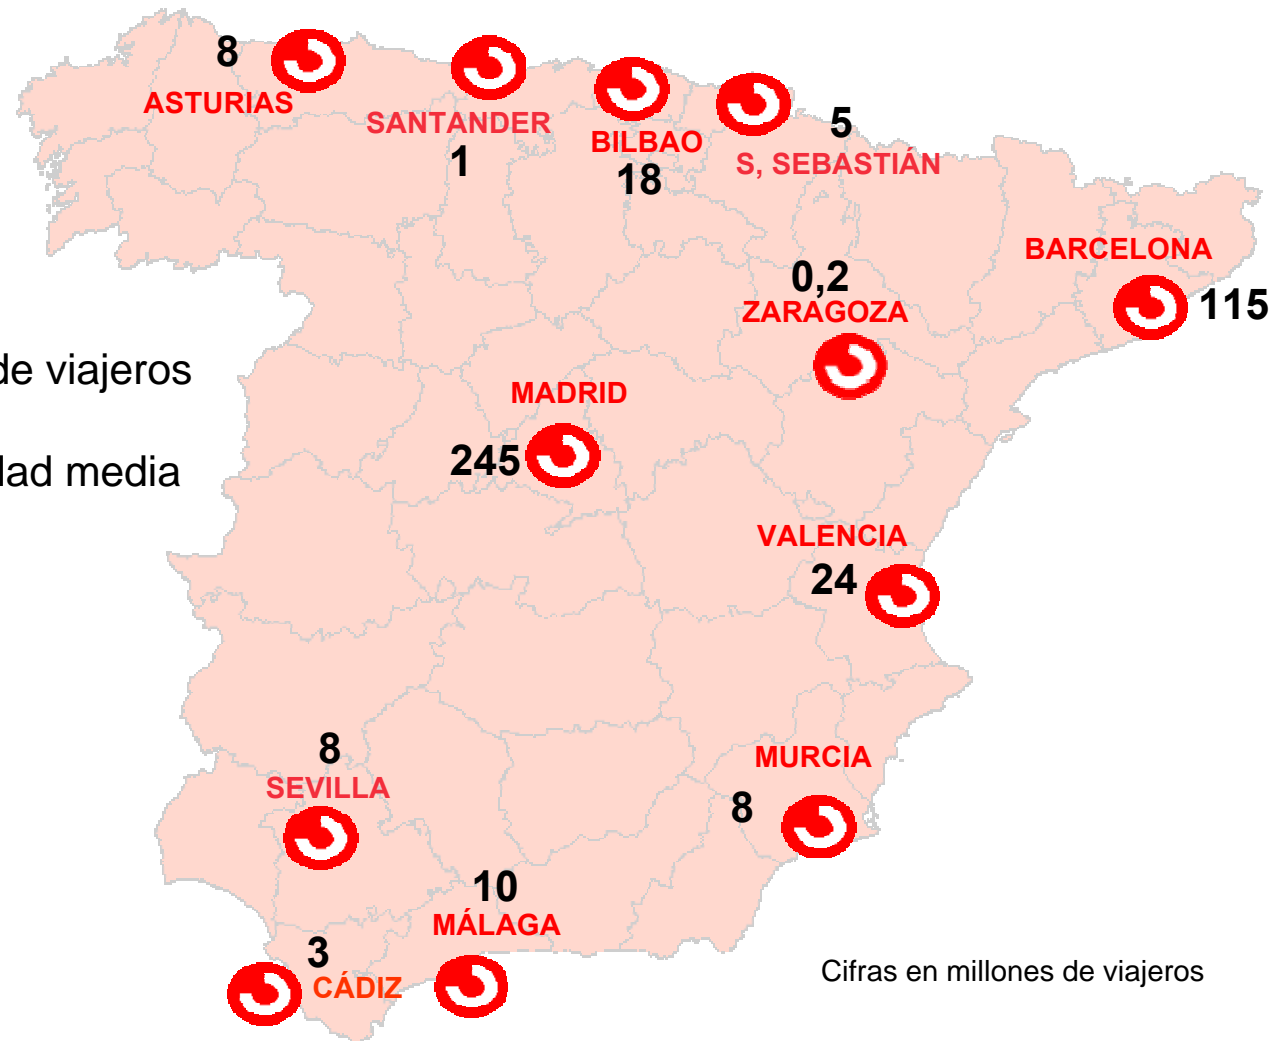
8
ASTURIAS

SANTANDER
1

BILBAO
18

5
S, SEBASTIÁN

BARCELONA
115

0,2
ZARAGOZA

de viajeros

lad media

MADRID
245

VALENCIA
24

8
SEVILLA

MURCIA
8

10
MÁLAGA

3
CÁDIZ

Cifras en millones de viajeros